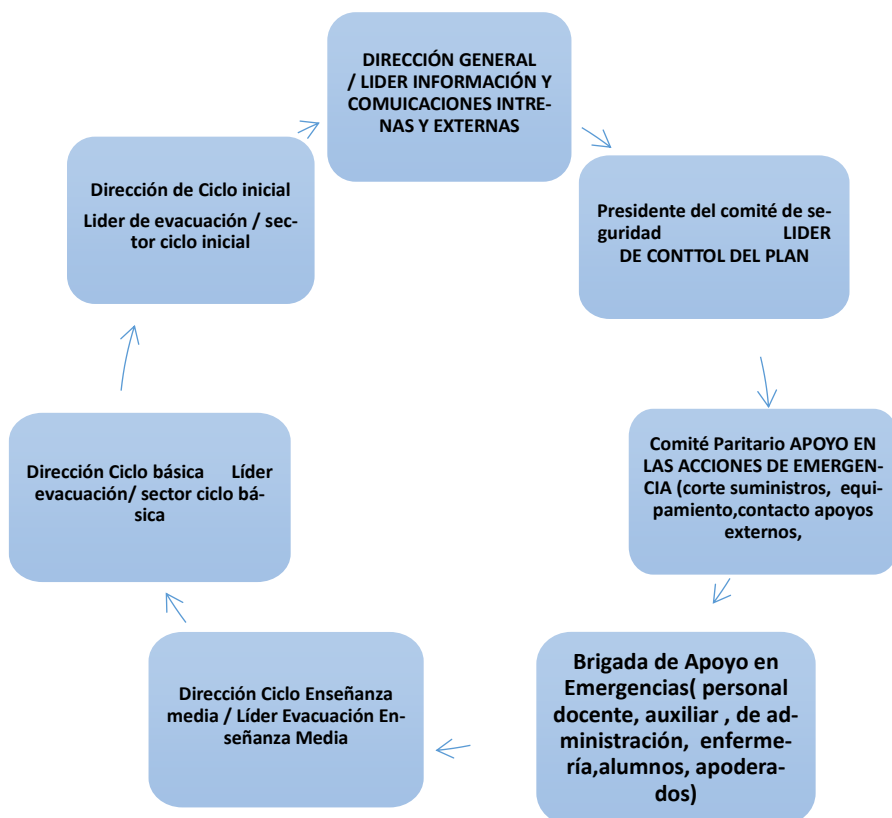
DIRECCIÓN GENERAL / LIDER INFORMACIÓN Y COMUICACIONES INTRENAS Y EXTERNAS

Presidente del comité de seguridad LIDER DE CONTTOL DEL PLAN

Comité Paritario APOYO EN LAS ACCIONES DE EMERGENCIA (corte suministros, equipamiento,contacto apoyos externos,

Brigada de Apoyo en Emergencias( personal docente, auxiliar , de administración, enfermería,alumnos, apoderados)

Dirección Ciclo Enseñanza media / Líder Evacuación Enseñanza Media

Dirección Ciclo básica Líder evacuación/ sector ciclo básica

Dirección de Ciclo inicial

Lider de evacuación / sector ciclo inicial